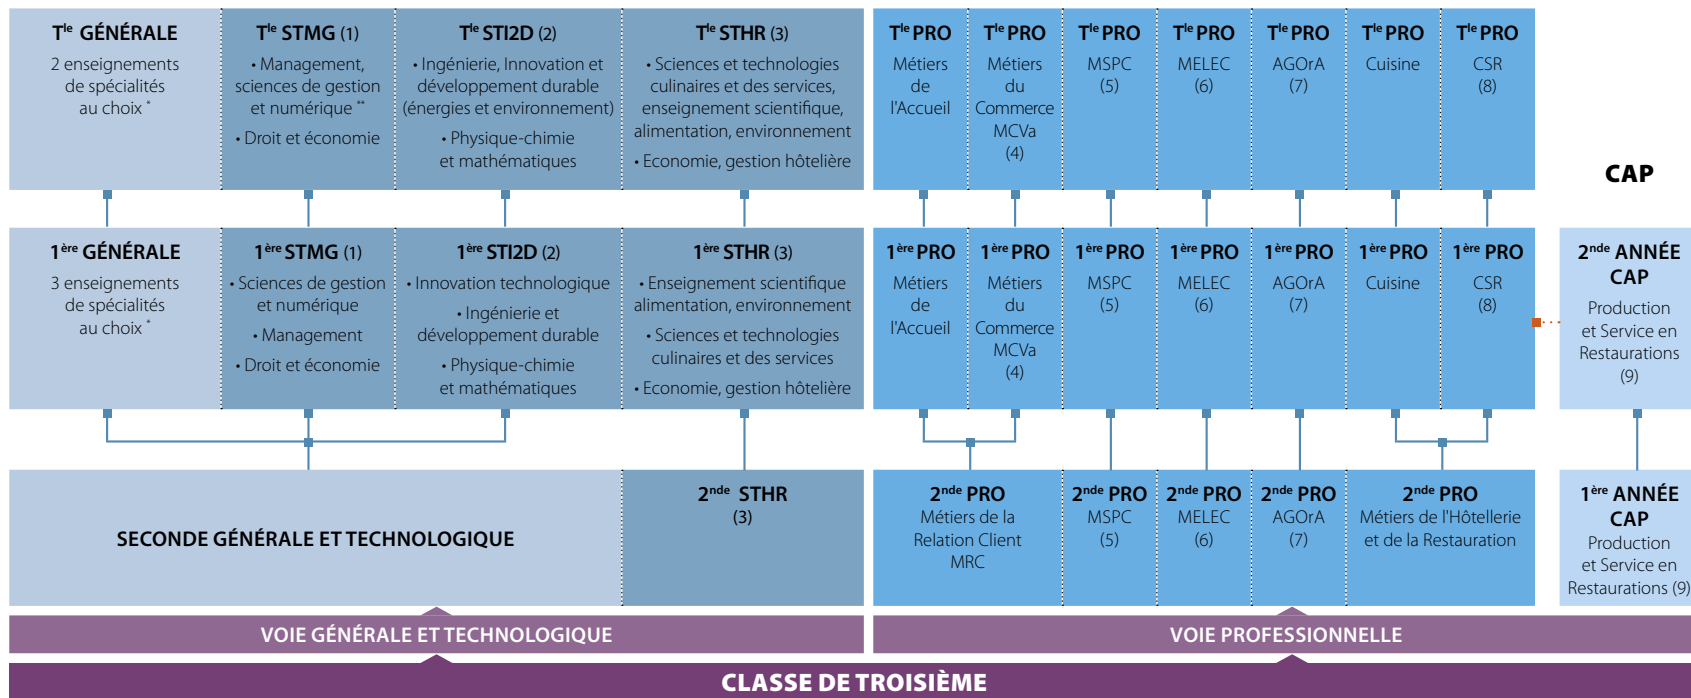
T$^{le}$ GÉNÉRALE
2 enseignements de spécialités au choix *

T$^{le}$ STMG (1)
• Management, sciences de gestion et numérique **
• Droit et économie

T$^{le}$ STI2D (2)
• Ingénierie, Innovation et développement durable (énergies et environnement)
• Physique-chimie et mathématiques

T$^{le}$ STHR (3)
• Sciences et technologies culinaires et des services, enseignement scientifique, alimentation, environnement
• Economie, gestion hôtelière

T$^{le}$ PRO
Métiers de l'Accueil

T$^{le}$ PRO
Métiers du Commerce MCVa (4)

T$^{le}$ PRO
MSPC (5)

T$^{le}$ PRO
MELEC (6)

T$^{le}$ PRO
AGOrA (7)

T$^{le}$ PRO
Cuisine

T$^{le}$ PRO
CSR (8)

CAP

1$^{ère}$ GÉNÉRALE
3 enseignements de spécialités au choix *

1$^{ère}$ STMG (1)
• Sciences de gestion et numérique
• Management
• Droit et économie

1$^{ère}$ STI2D (2)
• Innovation technologique
• Ingénierie et développement durable
• Physique-chimie et mathématiques

1$^{ère}$ STHR (3)
• Enseignement scientifique alimentation, environnement
• Sciences et technologies culinaires et des services
• Economie, gestion hôtelière

1$^{ère}$ PRO
Métiers de l'Accueil

1$^{ère}$ PRO
Métiers du Commerce MCVa (4)

1$^{ère}$ PRO
MSPC (5)

1$^{ère}$ PRO
MELEC (6)

1$^{ère}$ PRO
AGOrA (7)

1$^{ère}$ PRO
Cuisine

1$^{ère}$ PRO
CSR (8)

2$^{nde}$ ANNÉE CAP
Production et Service en Restaurations (9)

SECONDE GÉNÉRALE ET TECHNOLOGIQUE

2$^{nde}$ STHR (3)

2$^{nde}$ PRO
Métiers de la Relation Client MRC

2$^{nde}$ PRO
MSPC (5)

2$^{nde}$ PRO
MELEC (6)

2$^{nde}$ PRO
AGOrA (7)

2$^{nde}$ PRO
Métiers de l'Hôtellerie et de la Restauration

1$^{ère}$ ANNÉE CAP
Production et Service en Restaurations (9)

VOIE GÉNÉRALE ET TECHNOLOGIQUE

VOIE PROFESSIONNELLE

CLASSE DE TROISIÈME